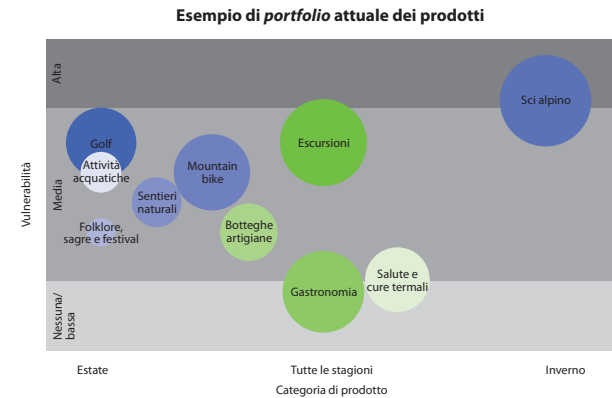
Esempio di *portfolio* attuale dei prodotti

Vulnerabilità

Alta

Media

Nessuna/ bassa

Sci alpino

Golf

Attività acquatiche

Mountain bike

Escursioni

Sentieri naturali

Botteghe artigiane

Folklore, sagre e festival

Gastronomia

Salute e cure termali

Estate

Tutte le stagioni

Inverno

Categoria di prodotto